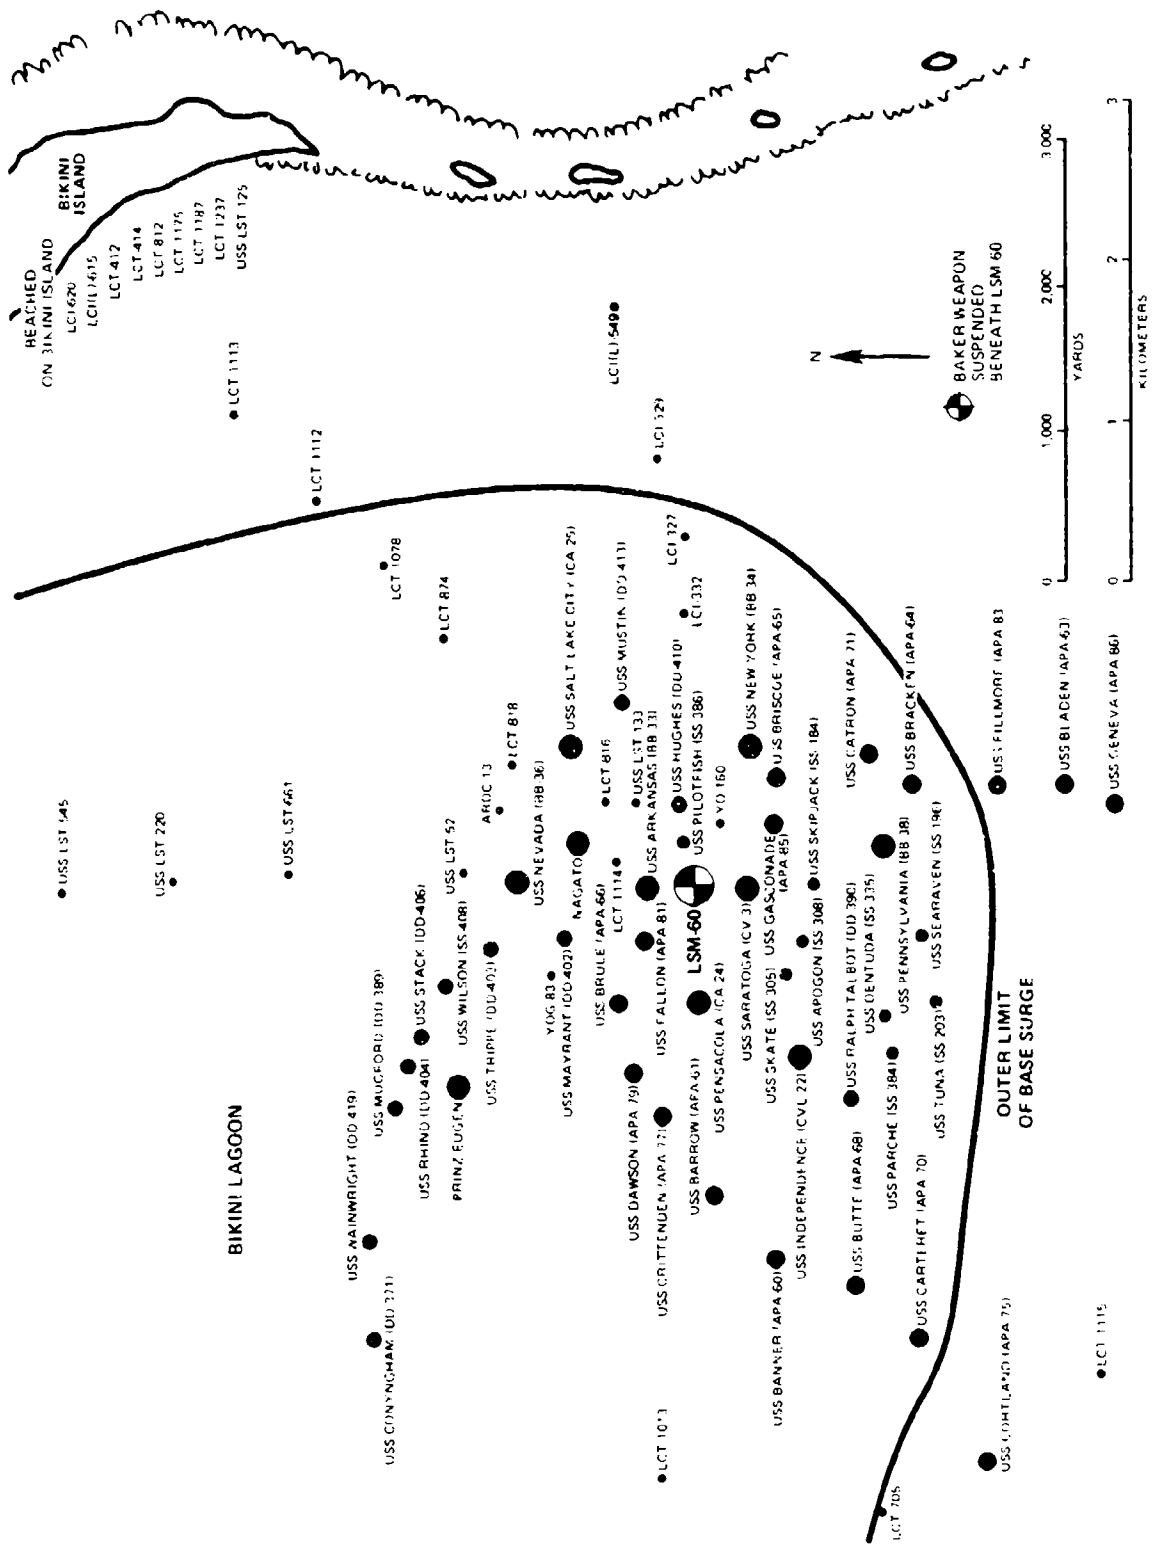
BIKINI ISLAND

BEACHED ON BIKINI ISLAND
LCI 620
LCI(L) 615
LCT 412
LCT 414
LCT 812
LCT 1175
LCT 1187
LCT 1237
USS LST 125

LCT 1113
LCT 1112
LCI(L) 549
LCI 329
LCT 1078
LCT 874
LCT 327
LCT 332

N

BAKER WEAPON SUSPENDED BENEATH LSM 60

0 1,000 2,000 3,000
YARDS
0 1 2 3
KILOMETERS

USS LST 545
USS LST 220
USS LST 661
USS LST 52
ARDC 13
LCT 818
USS SALT LAKE CITY (CA 25)
USS MUSTIN (DD 413)
LCT 816
USS LST 133
USS ARKANSAS (BB 33)
USS HUGHES (DD 410)
USS PILOTFISH (SS 386)
YO 160
USS NEW YORK (BB 34)
USS BRISCOE (APA 65)
USS SKIPJACK (SS 184)
USS CATRON (APA 71)
USS BRACKEN (APA 64)
USS FILLMORE (APA 83)
USS BLADEN (APA 63)
USS GENEVA (APA 86)

USS NEVADA (BB 36)
NAGATO
LCT 1114
USS BRULE (APA 66)
USS STACK (DD 406)
USS WILSON (DD 408)
USS TRIPPE (DD 403)
YOG 83
USS MAYRANT (DD 402)
USS FALLON (APA 81)
LSM-60
USS SARATOGA (CV 3)
USS GASCONADE (APA 85)
USS PENNSYLVANIA (BB 38)
USS SEARAVEN (SS 196)
USS APOGON (SS 308)
USS SKATE (SS 305)
USS DENTUDA (SS 335)
USS RALPH TALBOT (DD 390)
USS PENSACOLA (CA 24)
USS MUGFORD (DD 389)
USS RHIND (DD 404)
PRINZ EUGEN
USS DAWSON (APA 79)
USS CRITTENDEN (APA 77)
USS BARROW (APA 61)
USS INDEPENDENCE (CVL 22)
USS PARCHE (SS 384)
USS TUNA (SS 203)
USS BUTTE (APA 68)
USS CARTERET (APA 70)

BIKINI LAGOON

USS WAINWRIGHT (DD 419)
USS CONYNGHAM (DD 371)
USS BANNER (APA 60)
LCT 1013
LCT 1115
USS CORTLAND (APA 75)
LCT 705

OUTER LIMIT OF BASE SURGE